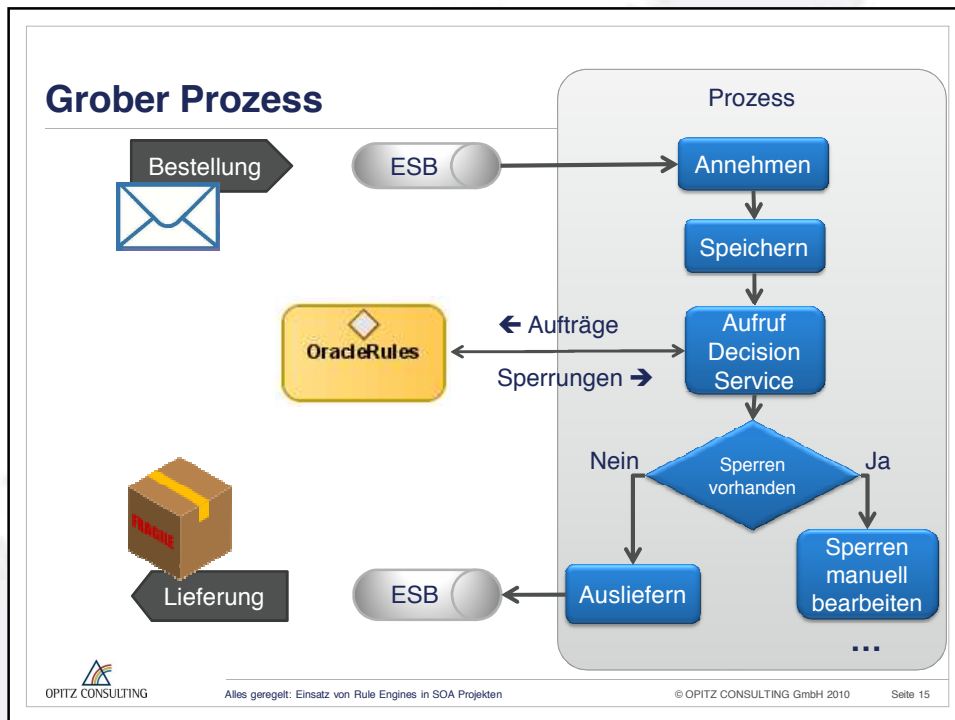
Grober Prozess

Prozess

Bestellung

ESB

Annehmen

Speichern

OracleRules

← Aufträge

Sperrungen →

Aufruf Decision Service

Nein

Sperren vorhanden

Ja

FRAGILE

Lieferung

ESB

Ausliefern

Sperren manuell bearbeiten

...

OPITZ CONSULTING

Alles geregelt: Einsatz von Rule Engines in SOA Projekten

© OPITZ CONSULTING GmbH 2010

Seite 15